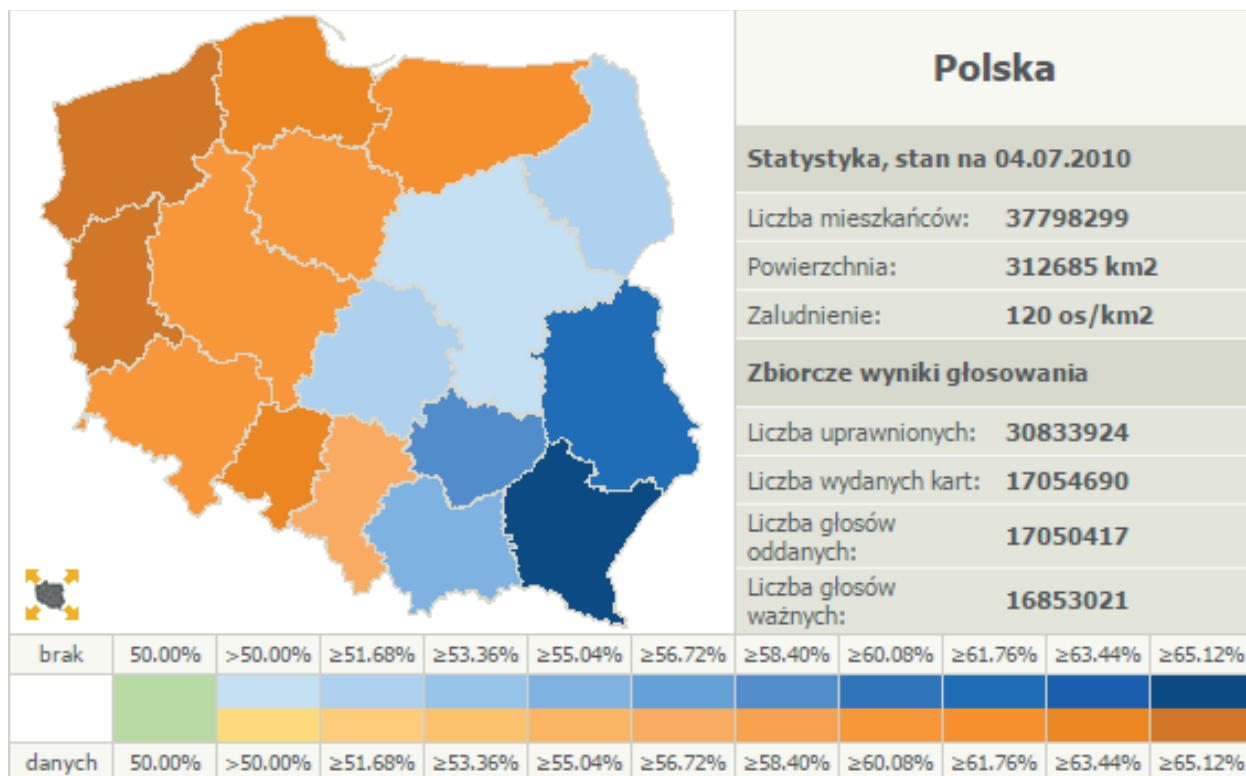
Polska

Statystyka, stan na 04.07.2010

| | |
|---|---|
| Liczba mieszkańców: | 37798299 |
| Powierzchnia: | 312685 km2 |
| Zaludnienie: | 120 os/km2 |

Zbiorcze wyniki głosowania

| | |
|---|---|
| Liczba uprawnionych: | 30833924 |
| Liczba wydanych kart: | 17054690 |
| Liczba głosów oddanych: | 17050417 |
| Liczba głosów ważnych: | 16853021 |

| brak | 50.00% | >50.00% | ≥51.68% | ≥53.36% | ≥55.04% | ≥56.72% | ≥58.40% | ≥60.08% | ≥61.76% | ≥63.44% | ≥65.12% |
|---|---|---|---|---|---|---|---|---|---|---|---|
| danych | 50.00% | >50.00% | ≥51.68% | ≥53.36% | ≥55.04% | ≥56.72% | ≥58.40% | ≥60.08% | ≥61.76% | ≥63.44% | ≥65.12% |